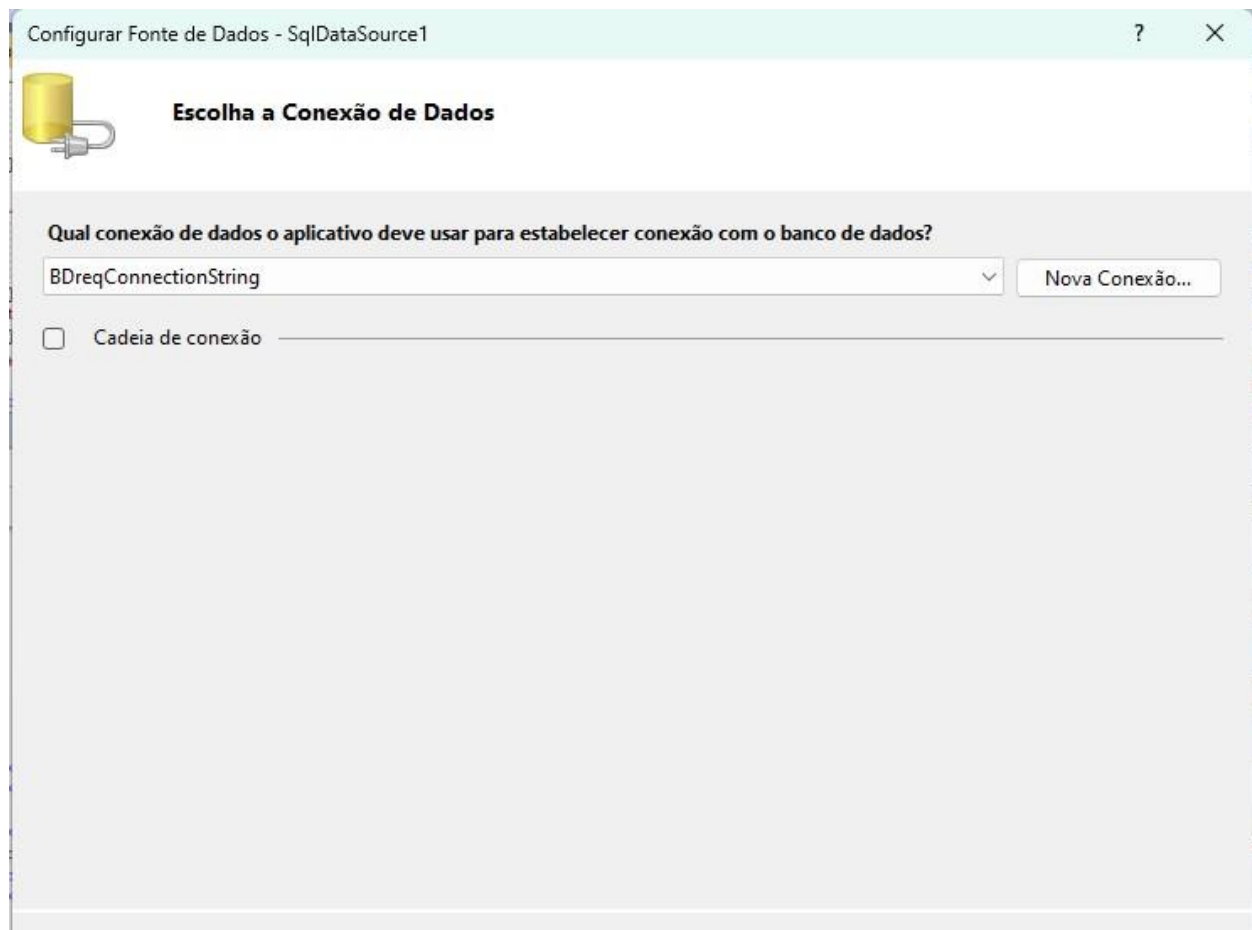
Configurar Fonte de Dados - SqlDataSource1

?

×

Escolha a Conexão de Dados

Qual conexão de dados o aplicativo deve usar para estabelecer conexão com o banco de dados?

BDreqConnectionString

Nova Conexão...

Cadeia de conexão